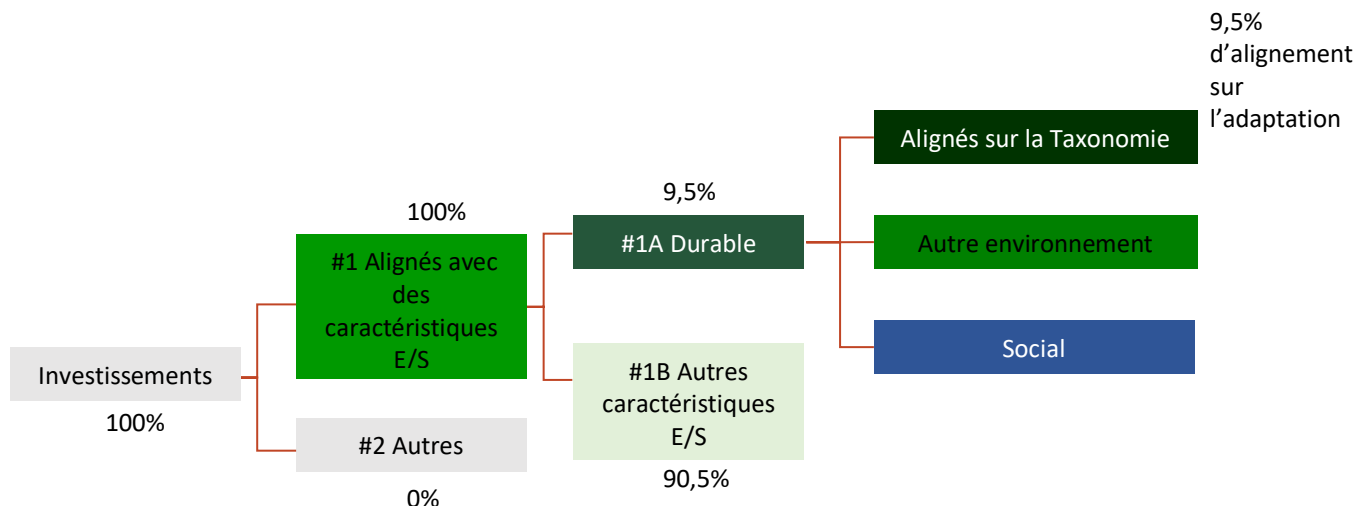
9,5% d’alignement sur l’adaptation

Alignés sur la Taxonomie

9,5%

100%

#1A Durable

Autre environnement

#1 Alignés avec des caractéristiques E/S

Social

Investissements

100%

#1B Autres caractéristiques E/S

#2 Autres

90,5%

0%